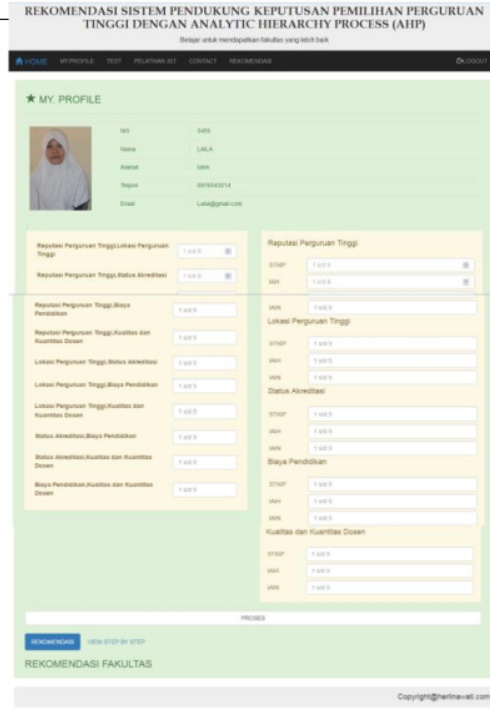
REKOMENDASI SISTEM PENDUKUNG KEPUTUSAN PEMILIHAN PERGURUAN TINGGI DENGAN ANALYTIC HIERARCHY PROCESS (AHP)

Belajar untuk mendapatkan fakultas yang lebih baik

HOME MY PROFILE TEST PELATIHAN JST CONTACT REKOMENDASI LOGOUT

★ MY. PROFILE

| | |
|---|---|
| NIS | 0456 |
| Nama | LAILA |
| Alamat | batik |
| Telpon | 08760543214 |
| Email | Laila@gmail.com |

Reputasi Perguruan Tinggi,Lokasi Perguruan Tinggi | 1 s/d 9
Reputasi Perguruan Tinggi,Status Akreditasi | 1 s/d 9
Reputasi Perguruan Tinggi,Biaya Pendidikan | 1 s/d 9
Reputasi Perguruan Tinggi,Kualitas dan Kuantitas Dosen | 1 s/d 9
Lokasi Perguruan Tinggi,Status Akreditasi | 1 s/d 9
Lokasi Perguruan Tinggi,Biaya Pendidikan | 1 s/d 9
Lokasi Perguruan Tinggi,Kualitas dan Kuantitas Dosen | 1 s/d 9
Status Akreditasi,Biaya Pendidikan | 1 s/d 9
Status Akreditasi,Kualitas dan Kuantitas Dosen | 1 s/d 9
Biaya Pendidikan,Kualitas dan Kuantitas Dosen | 1 s/d 9

Reputasi Perguruan Tinggi
STAIP 1 s/d 9
IAIH 1 s/d 9
IAIN 1 s/d 9

Lokasi Perguruan Tinggi
STAIP 1 s/d 9
IAIH 1 s/d 9
IAIN 1 s/d 9

Status Akreditasi
STAIP 1 s/d 9
IAIH 1 s/d 9
IAIN 1 s/d 9

Biaya Pendidikan
STAIP 1 s/d 9
IAIH 1 s/d 9
IAIN 1 s/d 9

Kualitas dan Kuantitas Dosen
STAIP 1 s/d 9
IAIH 1 s/d 9
IAIN 1 s/d 9

PROSES

REKOMENDASI VIEW STEP BY STEP

REKOMENDASI FAKULTAS

Copyright@herlinawati.com